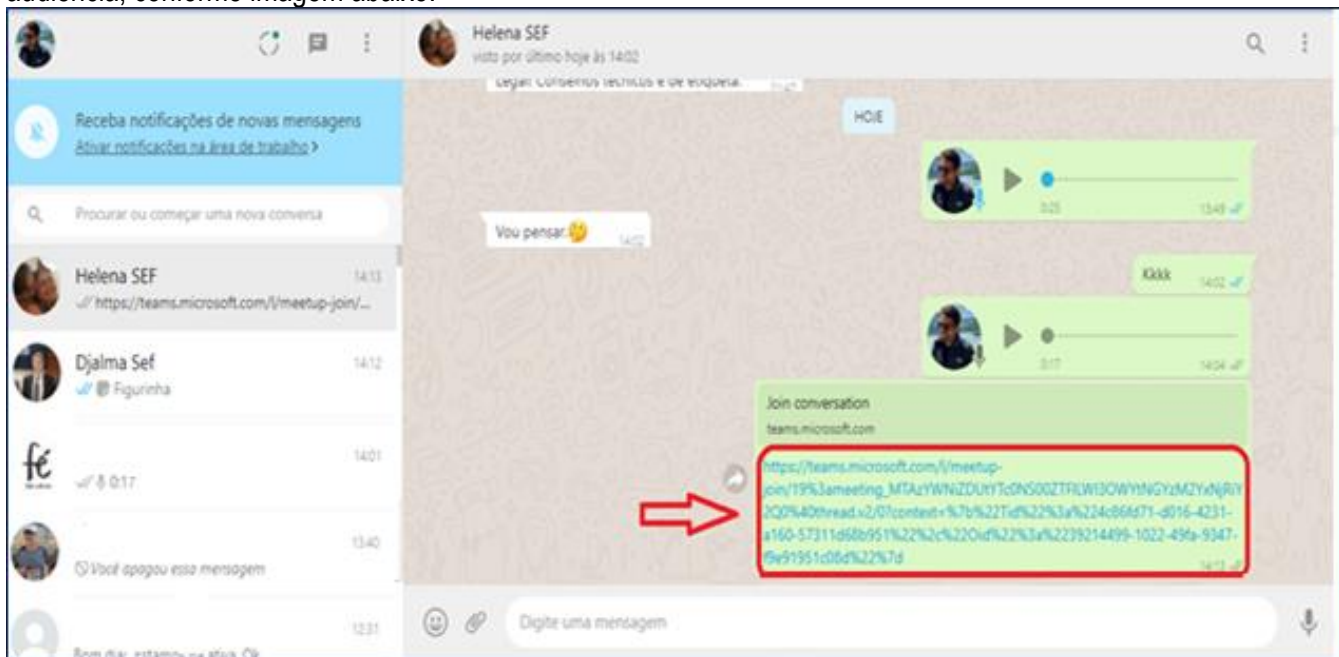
audiência, conforme imagem abaixo:

Helena SEF
visto por último hoje às 14:02

Receba notificações de novas mensagens
Ativar notificações na área de trabalho >

Procurar ou começar uma nova conversa

Helena SEF 14:13
https://teams.microsoft.com/l/meetup-join/...

Djalma Sef 14:12
Figurinha

14:01
0:17

13:40
Você apagou essa mensagem

12:31
Bom dia, estamos na ativa. Ok

Legal: Conselhos técnicos e de etiqueta.

HOJE

0:25 13:49

Vou pensar 14:02

Kkkk 14:02

0:17 14:04

Join conversation
teams.microsoft.com

https://teams.microsoft.com/l/meetup-join/19%3ameeting_MTAzYWNiZDUtYTc0NS00ZTFlLWI3OWYtNGYzM2YxNjRiY2Q0%40thread.v2/0?context=%7b%22Tid%22%3a%224c86fd71-d016-4231-a160-57311d68b951%22%2c%22Oid%22%3a%2239214499-1022-49fa-9347-f9e91951c08d%22%7d
14:13

Digite uma mensagem